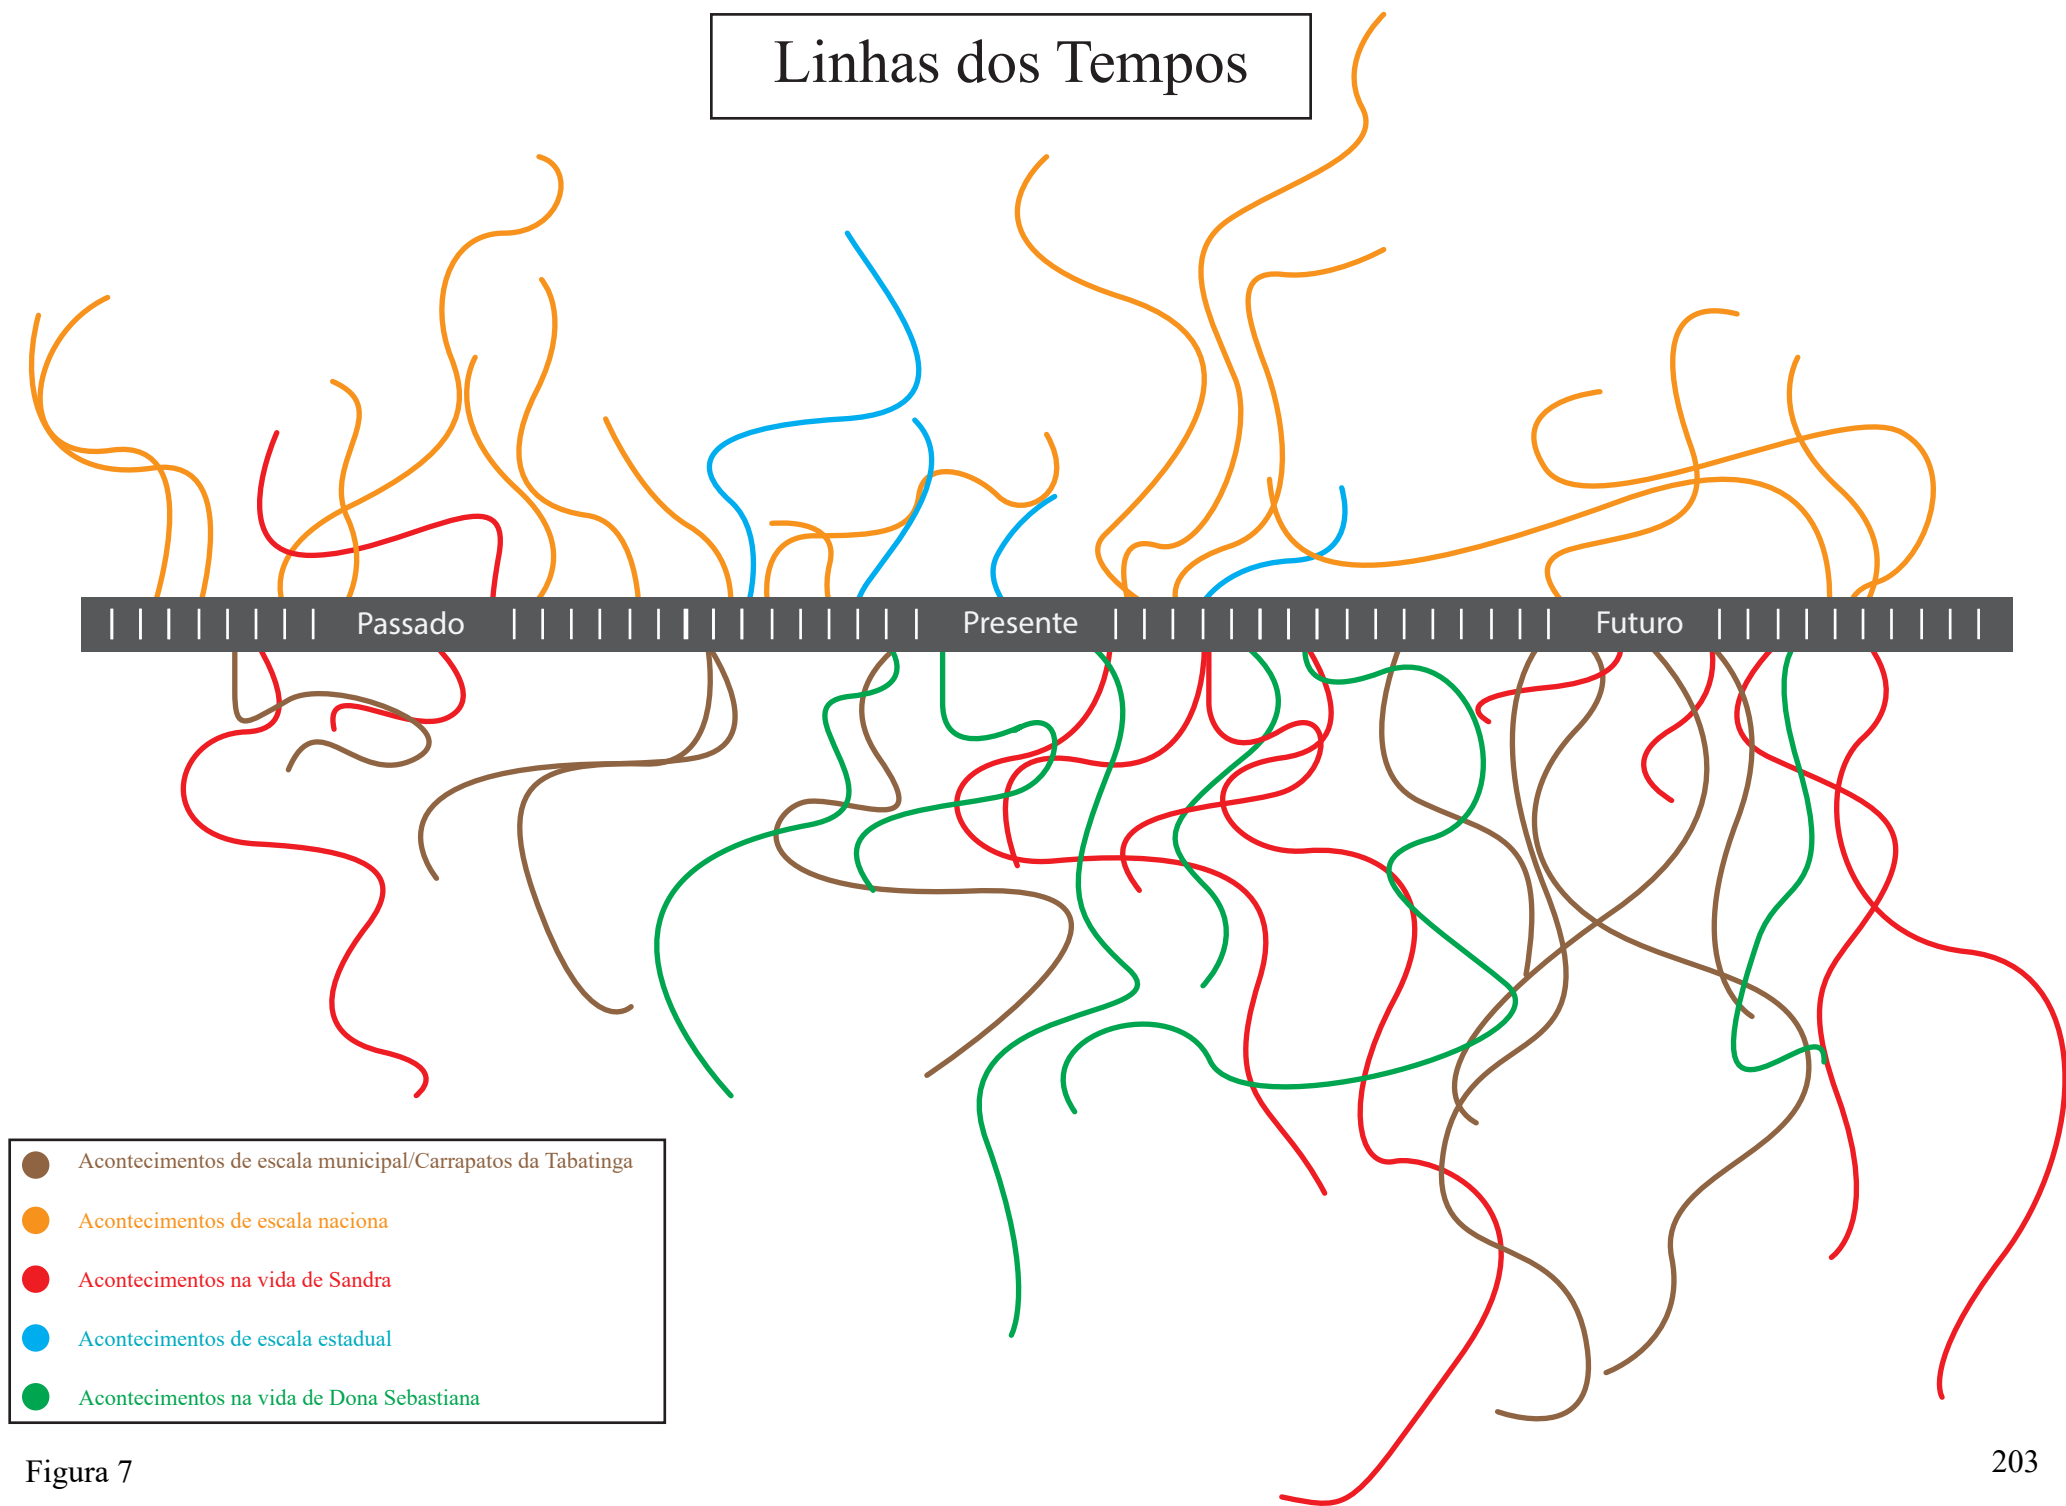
Linhas dos Tempos

Passado

Presente

Futuro

Acontecimentos de escala municipal/Carrapatos da Tabatinga

Acontecimentos de escala naciona

Acontecimentos na vida de Sandra

Acontecimentos de escala estadual

Acontecimentos na vida de Dona Sebastiana

Figura 7

203